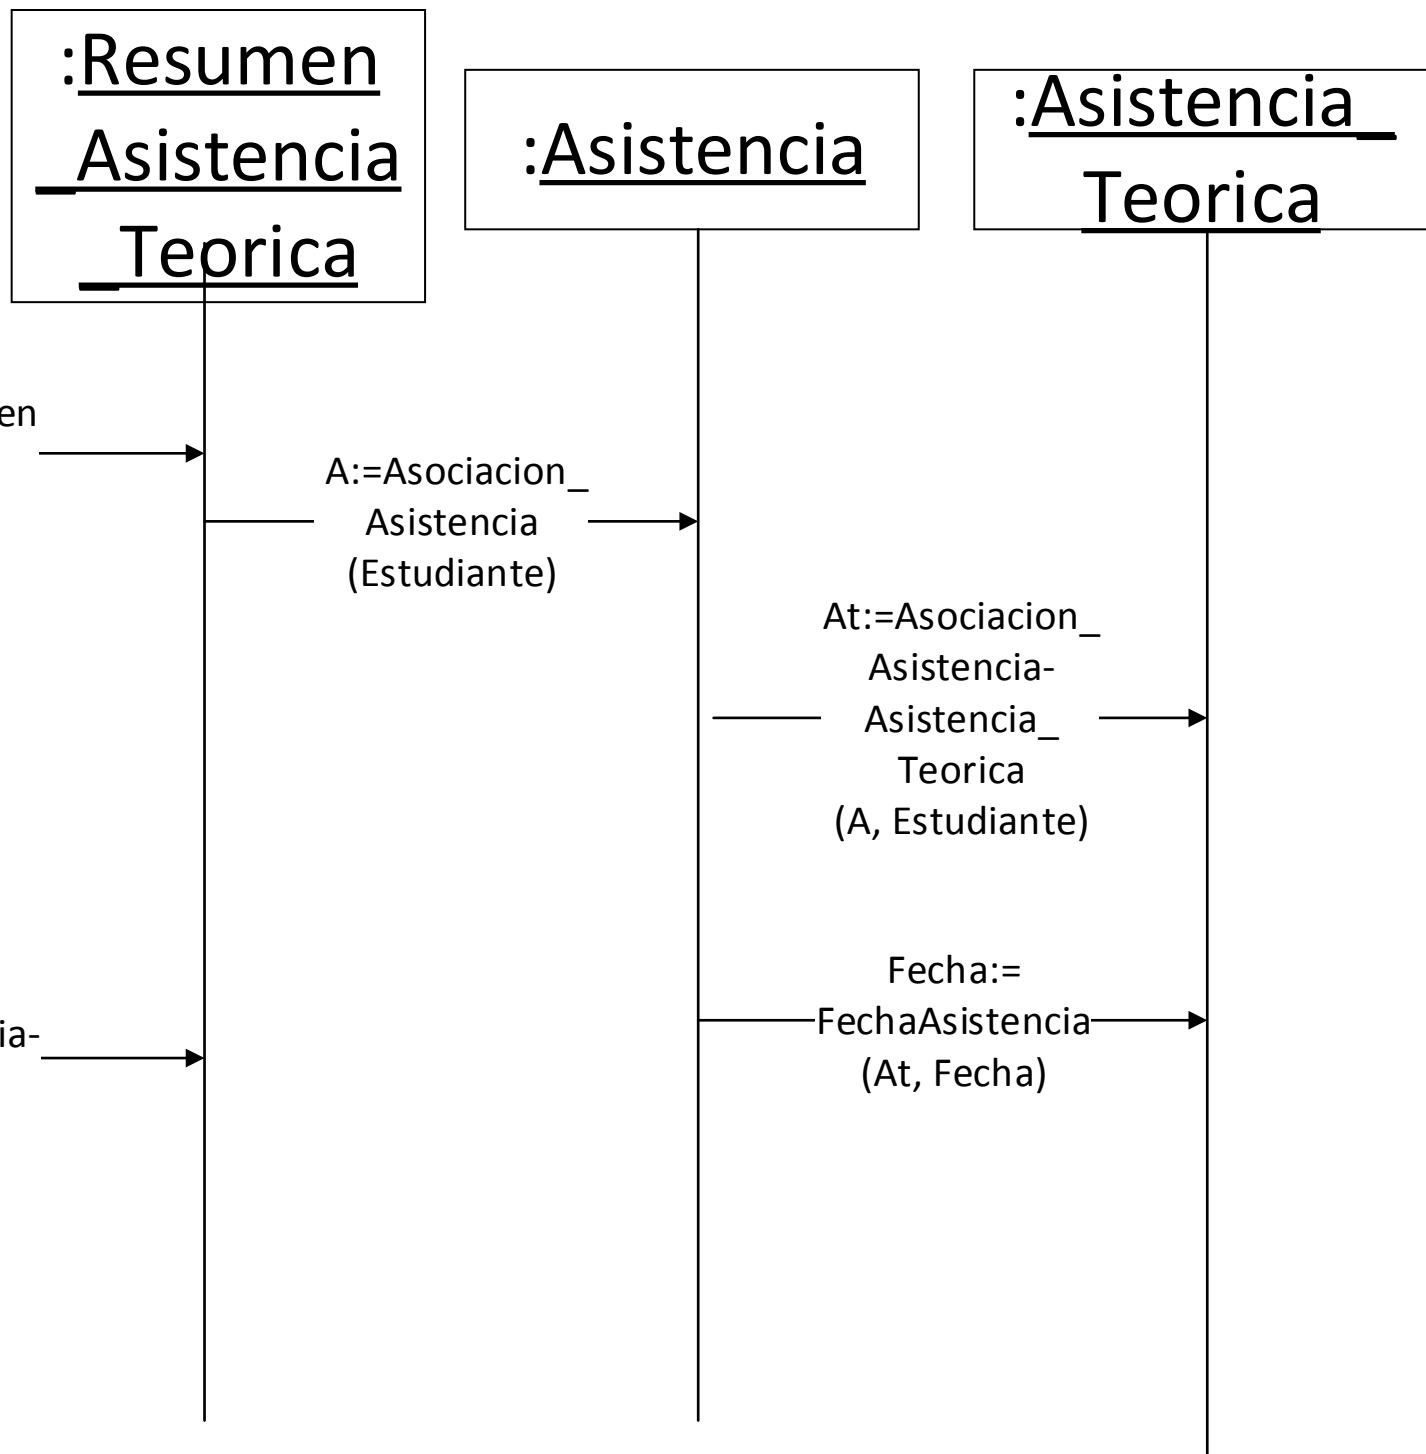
:Resumen_Asistencia_Teorica

:Asistencia

:Asistencia_Teorica

en

A:=Asociacion_Asistencia (Estudiante)

At:=Asociacion_Asistencia-Asistencia_Teorica (A, Estudiante)

Fecha:= FechaAsistencia (At, Fecha)

ia-